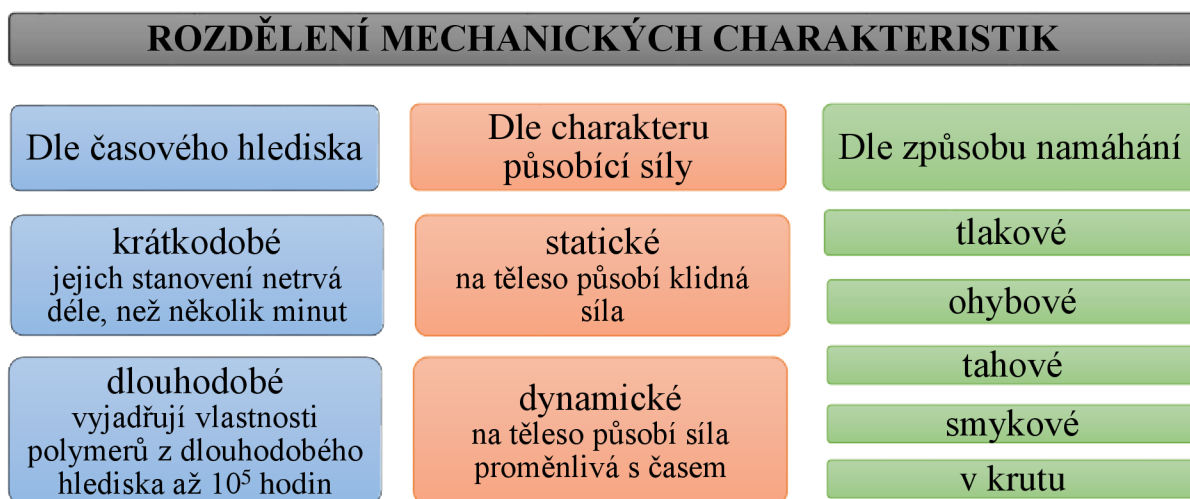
ROZDĚLENÍ MECHANICKÝCH CHARAKTERISTIK

Dle časového hlediska

krátkodobé
jejich stanovení netrvá déle, než několik minut

dlouhodobé
vyjadřují vlastnosti polymerů z dlouhodobého hlediska až $10^5$ hodin

Dle charakteru působící síly

statické
na těleso působí klidná síla

dynamické
na těleso působí síla proměnlivá s časem

Dle způsobu namáhání

tlakové

ohybové

tahové

smykové

v krutu